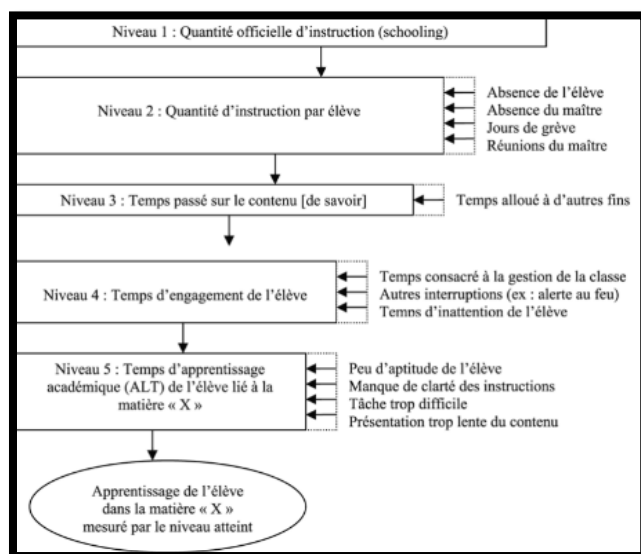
Niveau 1 : Quantité officielle d'instruction (schooling)

Niveau 2 : Quantité d'instruction par élève

Absence de l'élève
Absence du maître
Jours de grève
Réunions du maître

Niveau 3 : Temps passé sur le contenu [de savoir]

Temps alloué à d'autres fins

Niveau 4 : Temps d'engagement de l'élève

Temps consacré à la gestion de la classe
Autres interruptions (ex : alerte au feu)
Temps d'inattention de l'élève

Niveau 5 : Temps d'apprentissage académique (ALT) de l'élève lié à la matière « X »

Peu d'aptitude de l'élève
Manque de clarté des instructions
Tâche trop difficile
Présentation trop lente du contenu

Apprentissage de l'élève dans la matière « X » mesuré par le niveau atteint